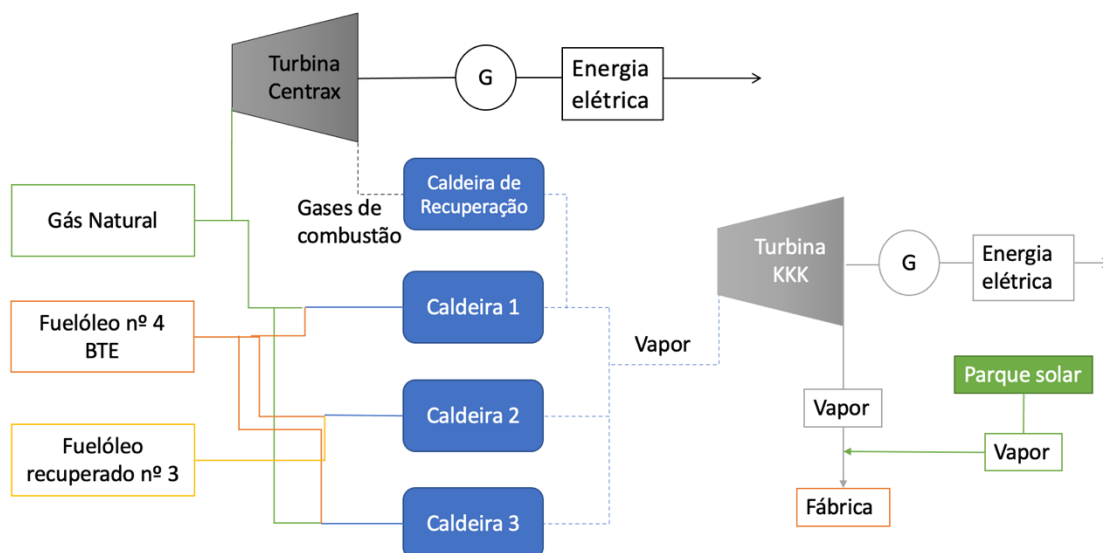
Turbina Centrax

G

Energia elétrica

Gás Natural

Gases de combustão

Caldeira de Recuperação

Turbina KKK

G

Energia elétrica

Fuelóleo nº 4 BTE

Caldeira 1

Vapor

Parque solar

Caldeira 2

Vapor

Fuelóleo recuperado nº 3

Vapor

Caldeira 3

Fábrica